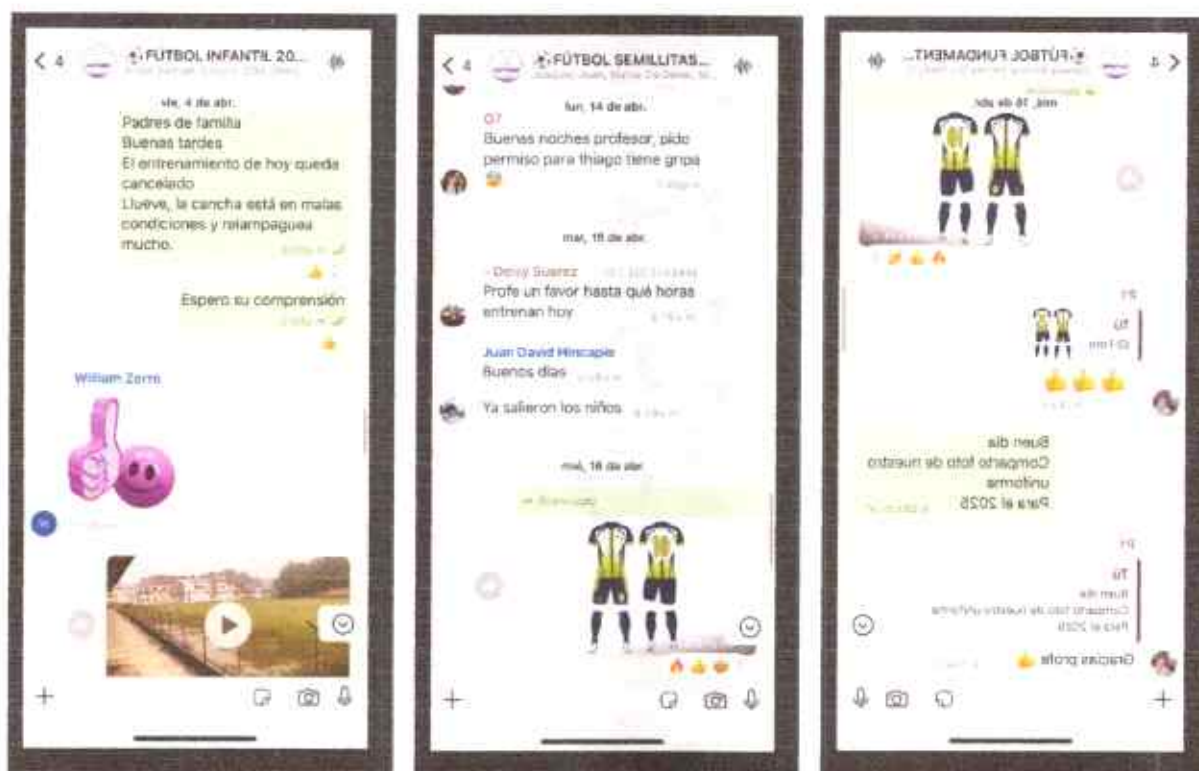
< 4 ⚽FUTBOL INFANTIL 20...

vie, 4 de abr.

Padres de familia
Buenas tardes
El entrenamiento de hoy queda cancelado
Llueve, la cancha está en malas condiciones y relampaguea mucho.

Espero su comprensión

William Zorro

+

< 4 ⚽FÚTBOL SEMILLITAS...

lun, 14 de abr.

Buenas noches profesor, pido permiso para thiago tiene gripa

mar, 15 de abr.

~ Deisy Suarez
Profe un favor hasta qué horas entrenan hoy

Juan David Mincapie
Buenos días

Ya salieron los niños

mié, 16 de abr.

+

⚽FÚTBOL FUNDAMENT... 4 >

mié, 16 de abr.

Tú

Buen día
Comparto foto de nuestro uniforme
Para el 2025

Tú
Buen día
Comparto foto de nuestro uniforme
Para el 2025

Gracias profe

+